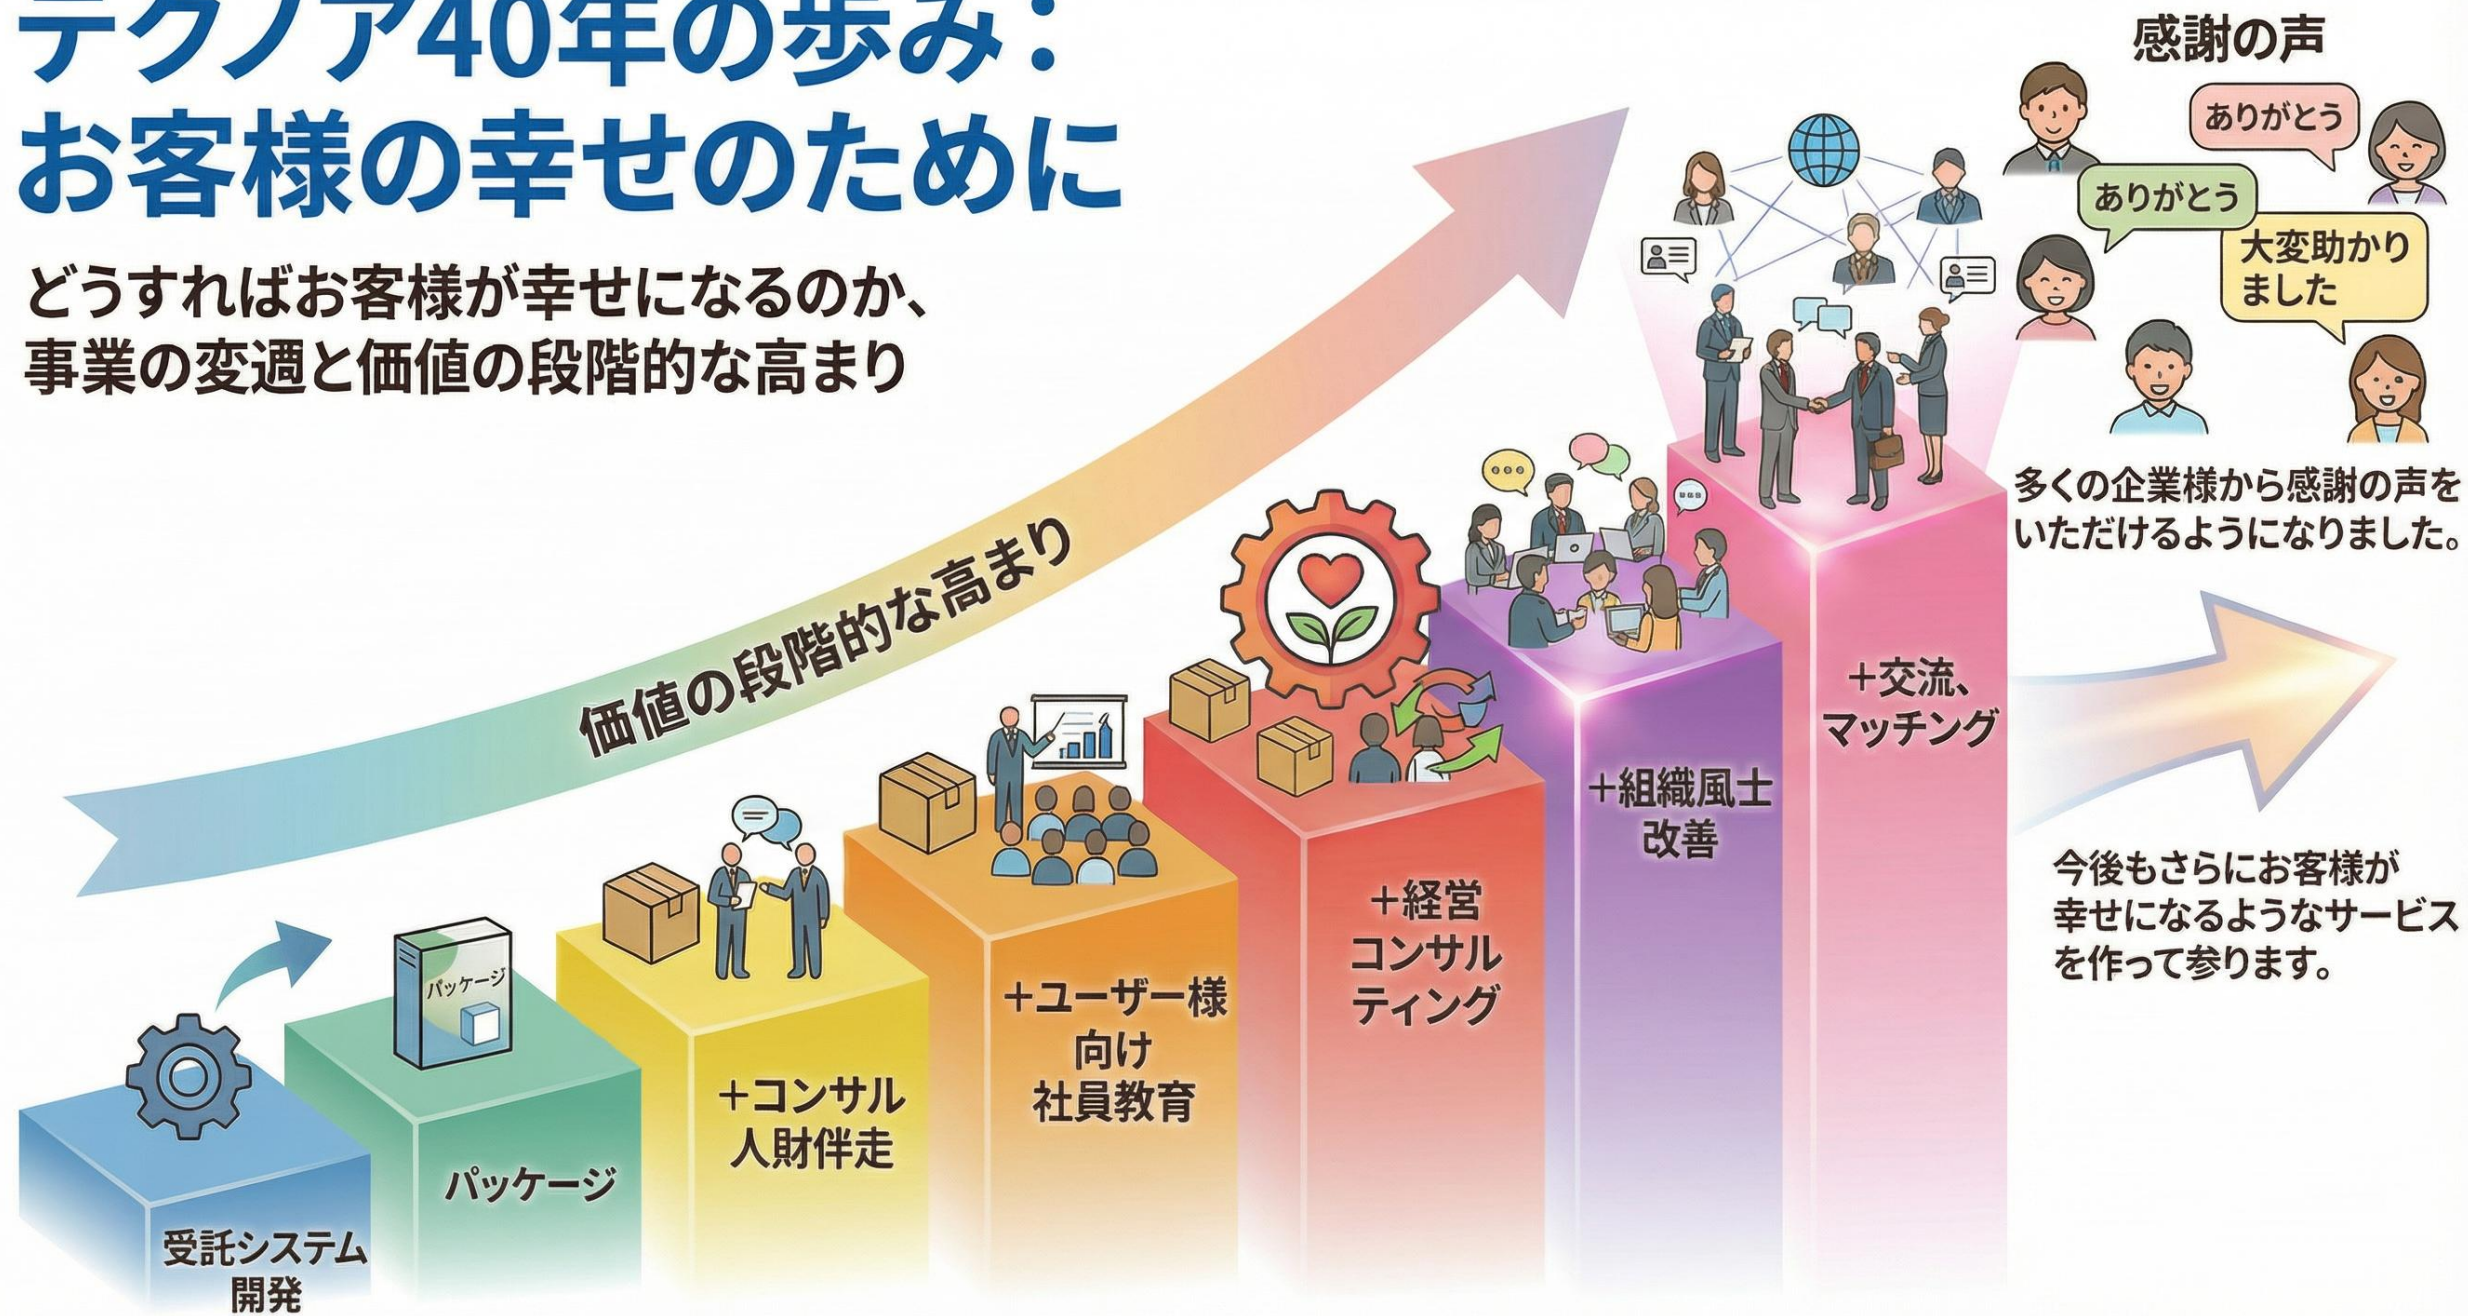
テクノア40年の歩み：
お客様の幸せのために

どうすればお客様が幸せになるのか、
事業の変遷と価値の段階的な高まり

価値の段階的な高まり

感謝の声

ありがとう

ありがとう

大変助かりました

多くの企業様から感謝の声をいただけるようになりました。

今後もさらにお客様が幸せになるようなサービスを作って参ります。

受託システム開発

パッケージ

パッケージ

+コンサル人財伴走

+ユーザー様向け社員教育

+経営コンサルティング

+組織風土改善

+交流、マッチング